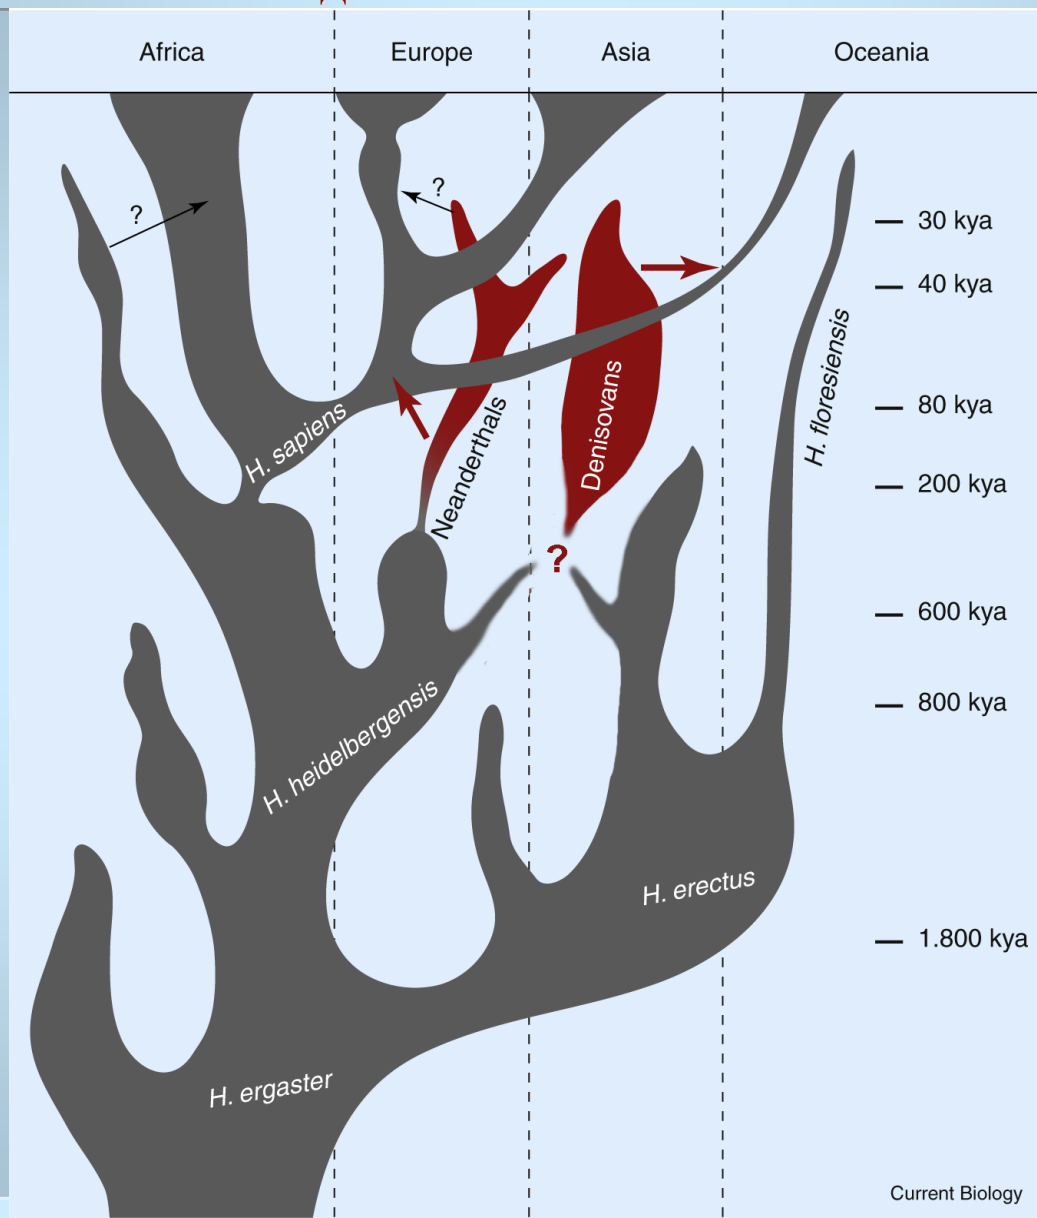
Africa

Europe

Asia

Oceania

?

?

30 kya

40 kya

80 kya

200 kya

600 kya

800 kya

1.800 kya

H. sapiens

Neanderthals

Denisovans

H. floresiensis

?

H. heidelbergensis

H. erectus

H. ergaster

Current Biology